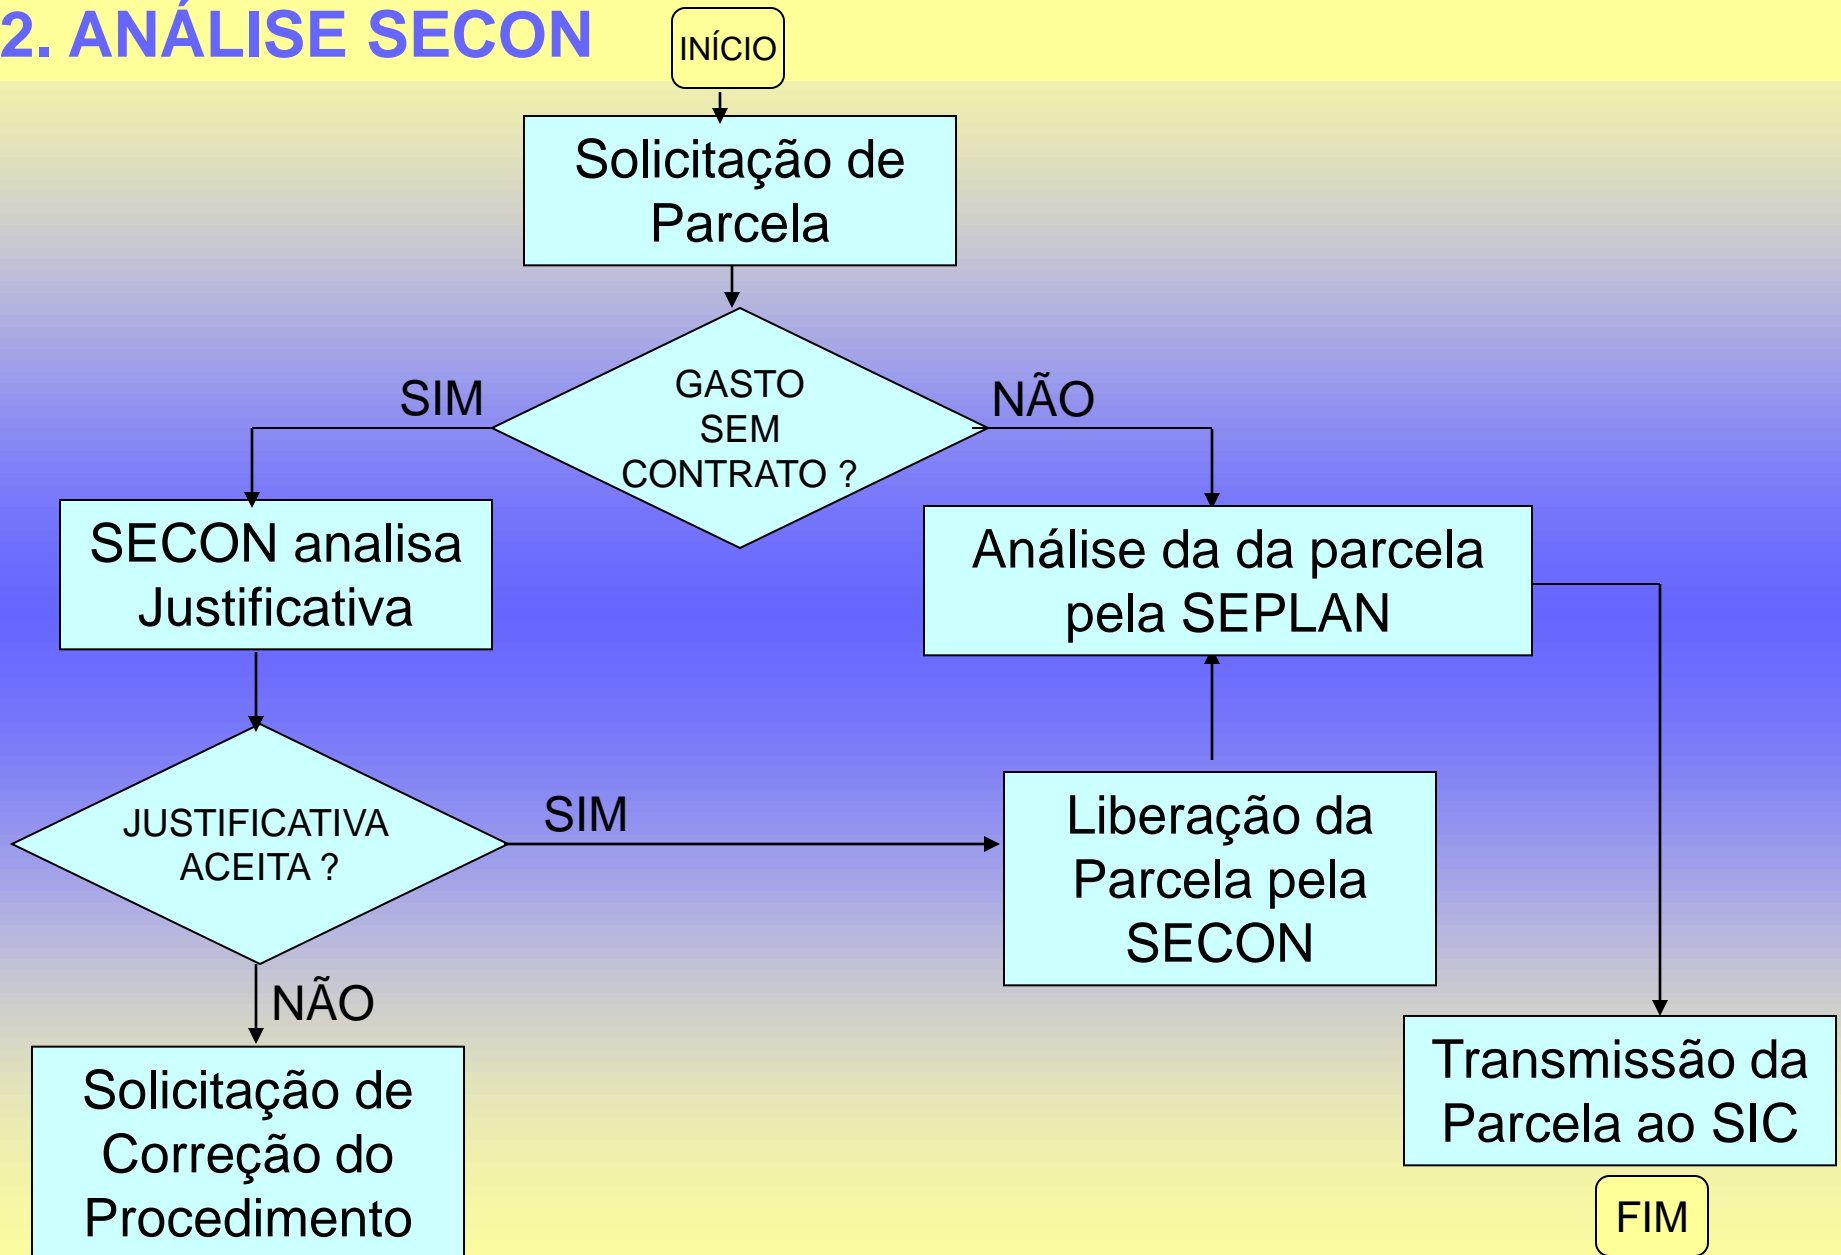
2. ANÁLISE SECON

INÍCIO

Solicitação de Parcela

GASTO SEM CONTRATO ?

SIM

NÃO

SECON analisa Justificativa

Análise da da parcela pela SEPLAN

JUSTIFICATIVA ACEITA ?

SIM

Liberação da Parcela pela SECON

NÃO

Solicitação de Correção do Procedimento

Transmissão da Parcela ao SIC

FIM